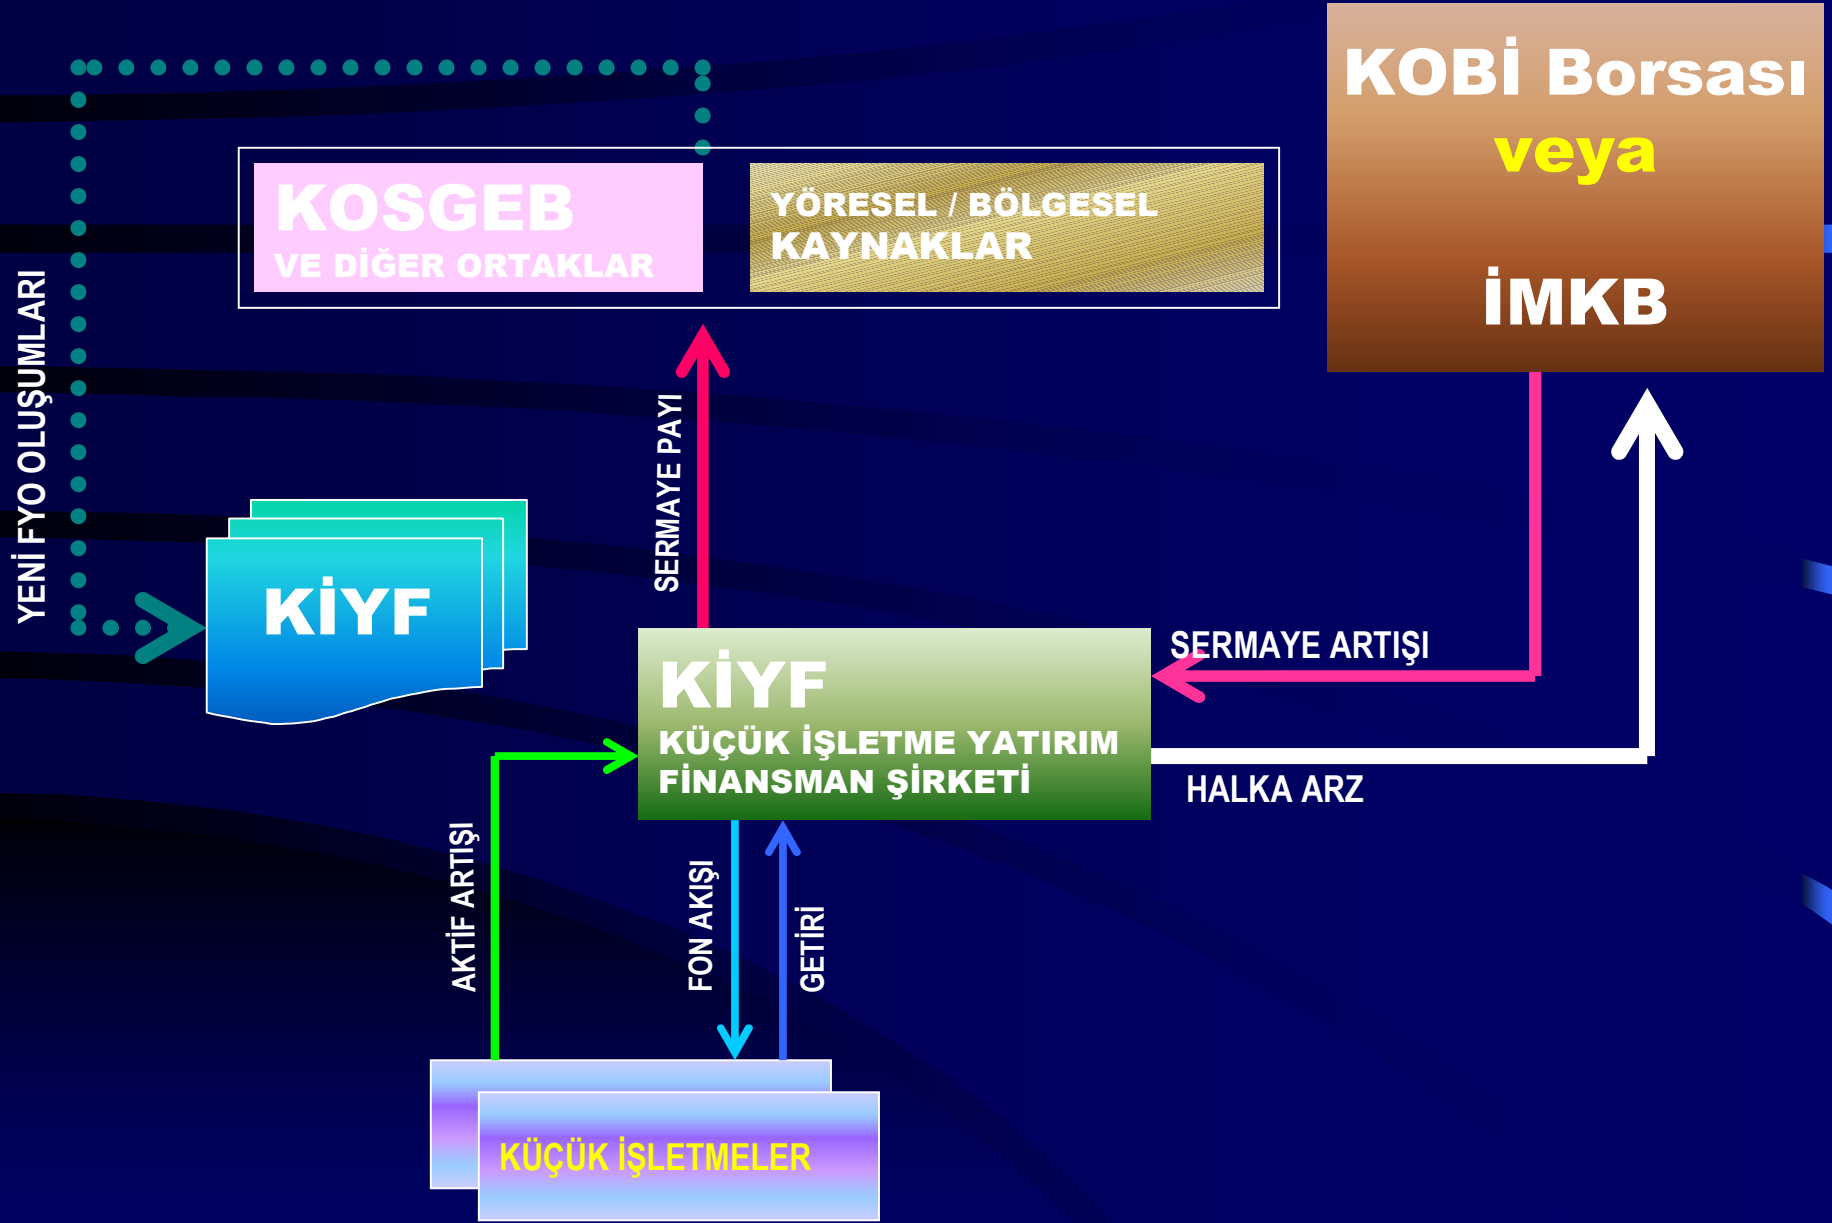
KOBİ Borsası
veya
İMKB

KOSGEB
VE DİĞER ORTAKLAR

YÖRESEL / BÖLGESEL KAYNAKLAR

YENİ FYO OLUŞUMLARI

SERMAYE PAYI

KİYF

KİYF
KÜÇÜK İŞLETME YATIRIM FİNANSMAN ŞİRKETİ

SERMAYE ARTIŞI

HALKA ARZ

AKTİF ARTIŞI

FON AKIŞI

GETİRİ

KÜÇÜK İŞLETMELER